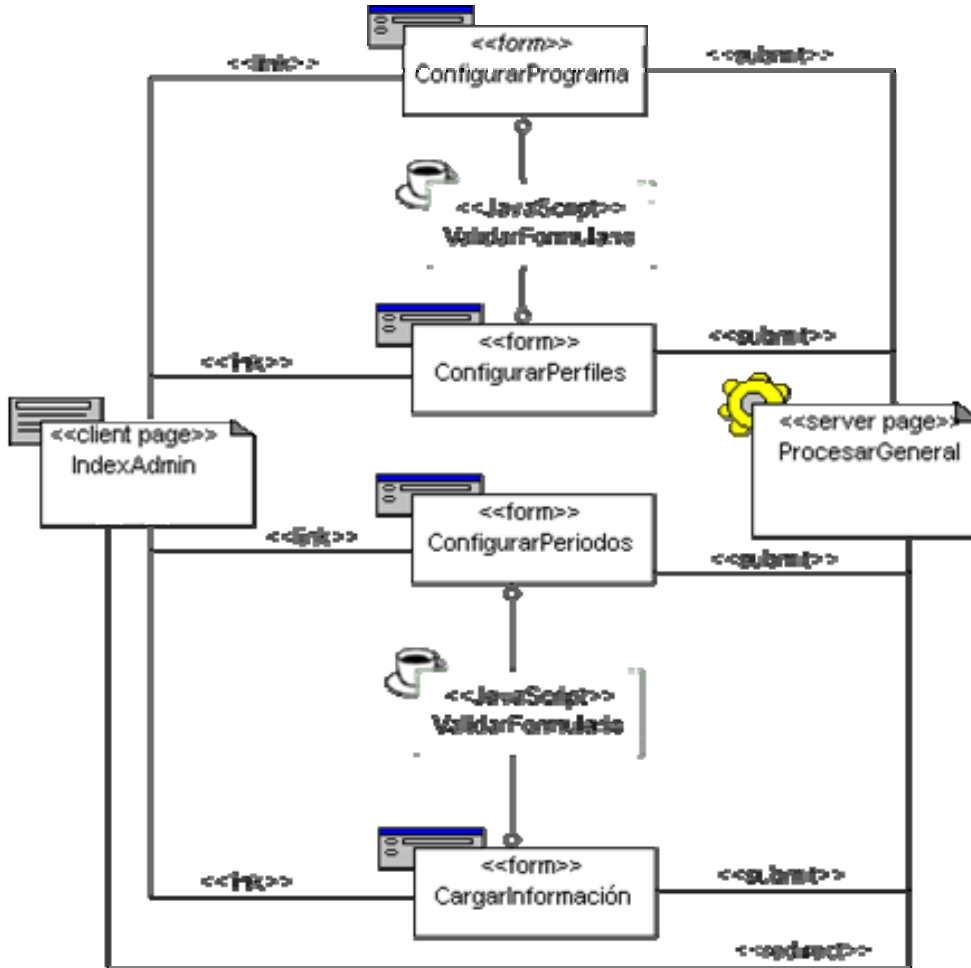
<<link>>

<<form>>
ConfigurarPrograma

<<submit>>

<<JavaScript>>
ValidarFormulario

<<link>>

<<form>>
ConfigurarPerfiles

<<submit>>

<<client page>>
IndexAdmin

<<server page>>
ProcesarGeneral

<<link>>

<<form>>
ConfigurarPeriodos

<<submit>>

<<JavaScript>>
ValidarFormulario

<<link>>

<<form>>
CargarInformación

<<submit>>

<<redirect>>